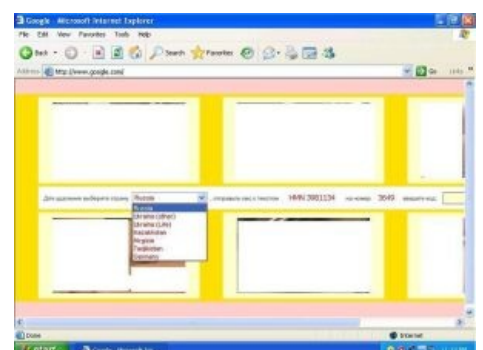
Google - Microsoft Internet Explorer

File Edit View Favorites Tools Help

Back Search Favorites

Address http://www.google.com/

Go Links

Для удаления выберите страну Russia отправьте смс с текстом HMN 3981134 на номер 3649 введите код

Russia
Ukraine (other)
Ukraine (Life)
Kazakhstan
Kirgizia
Tadjikistan
Germany

Done

Internet

start